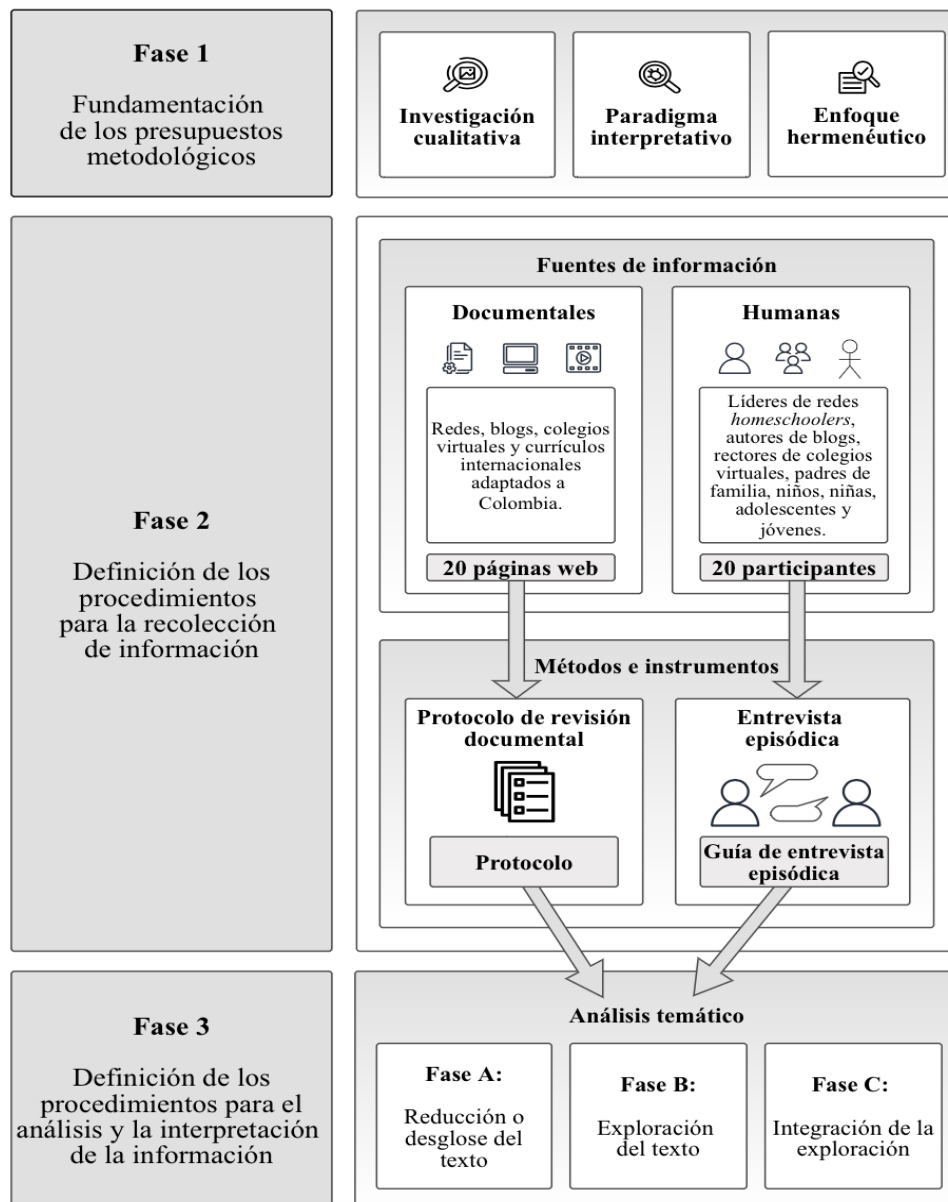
**Fase 1**

Fundamentación de los presupuestos metodológicos

**Investigación cualitativa**

**Paradigma interpretativo**

**Enfoque hermenéutico**

**Fase 2**

Definición de los procedimientos para la recolección de información

**Fuentes de información**

**Documentales**

Redes, blogs, colegios virtuales y currículos internacionales adaptados a Colombia.

**20 páginas web**

**Humanas**

Líderes de redes *homeschoolers*, autores de blogs, rectores de colegios virtuales, padres de familia, niños, niñas, adolescentes y jóvenes.

**20 participantes**

**Métodos e instrumentos**

**Protocolo de revisión documental**

**Protocolo**

**Entrevista episódica**

**Guía de entrevista episódica**

**Fase 3**

Definición de los procedimientos para el análisis y la interpretación de la información

**Análisis temático**

**Fase A:**

Reducción o desglose del texto

**Fase B:**

Exploración del texto

**Fase C:**

Integración de la exploración